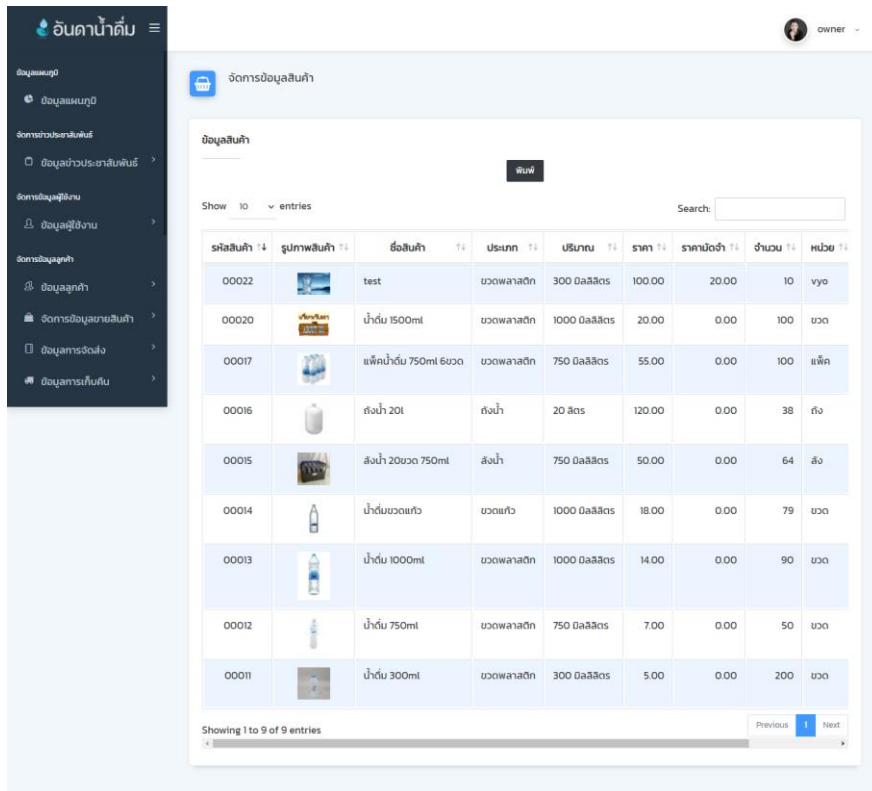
อันดาน้ำดื่ม ≡

owner

ข้อมูลแผนภูมิ
ข้อมูลแผนภูมิ

จัดการข่าวประชาสัมพันธ์
ข้อมูลข่าวประชาสัมพันธ์

จัดการข้อมูลผู้ใช้งาน
ข้อมูลผู้ใช้งาน

จัดการข้อมูลลูกค้า
ข้อมูลลูกค้า
จัดการข้อมูลขายสินค้า
ข้อมูลการจัดส่ง
ข้อมูลการเก็บคืน

จัดการข้อมูลสินค้า

ข้อมูลสินค้า

พิมพ์

Show 10 entries

Search:

| รหัสสินค้า | รูปภาพสินค้า | ชื่อสินค้า | ประเภท | ปริมาณ | ราคา | ราคามัดจำ | จำนวน | หน่วย |
|---|---|---|---|---|---|---|---|---|
| 00022 | | test | ขวดพลาสติก | 300 มิลลิลิตร | 100.00 | 20.00 | 10 | vyo |
| 00020 | | น้ำดื่ม 1500ml | ขวดพลาสติก | 1000 มิลลิลิตร | 20.00 | 0.00 | 100 | ขวด |
| 00017 | | แพ็คน้ำดื่ม 750ml 6ขวด | ขวดพลาสติก | 750 มิลลิลิตร | 55.00 | 0.00 | 100 | แพ็ค |
| 00016 | | ถังน้ำ 20l | ถังน้ำ | 20 ลิตร | 120.00 | 0.00 | 38 | ถัง |
| 00015 | | ลังน้ำ 20ขวด 750ml | ลังน้ำ | 750 มิลลิลิตร | 50.00 | 0.00 | 64 | ลัง |
| 00014 | | น้ำดื่มขวดแก้ว | ขวดแก้ว | 1000 มิลลิลิตร | 18.00 | 0.00 | 79 | ขวด |
| 00013 | | น้ำดื่ม 1000ml | ขวดพลาสติก | 1000 มิลลิลิตร | 14.00 | 0.00 | 90 | ขวด |
| 00012 | | น้ำดื่ม 750ml | ขวดพลาสติก | 750 มิลลิลิตร | 7.00 | 0.00 | 50 | ขวด |
| 00011 | | น้ำดื่ม 300ml | ขวดพลาสติก | 300 มิลลิลิตร | 5.00 | 0.00 | 200 | ขวด |

Showing 1 to 9 of 9 entries

Previous 1 Next